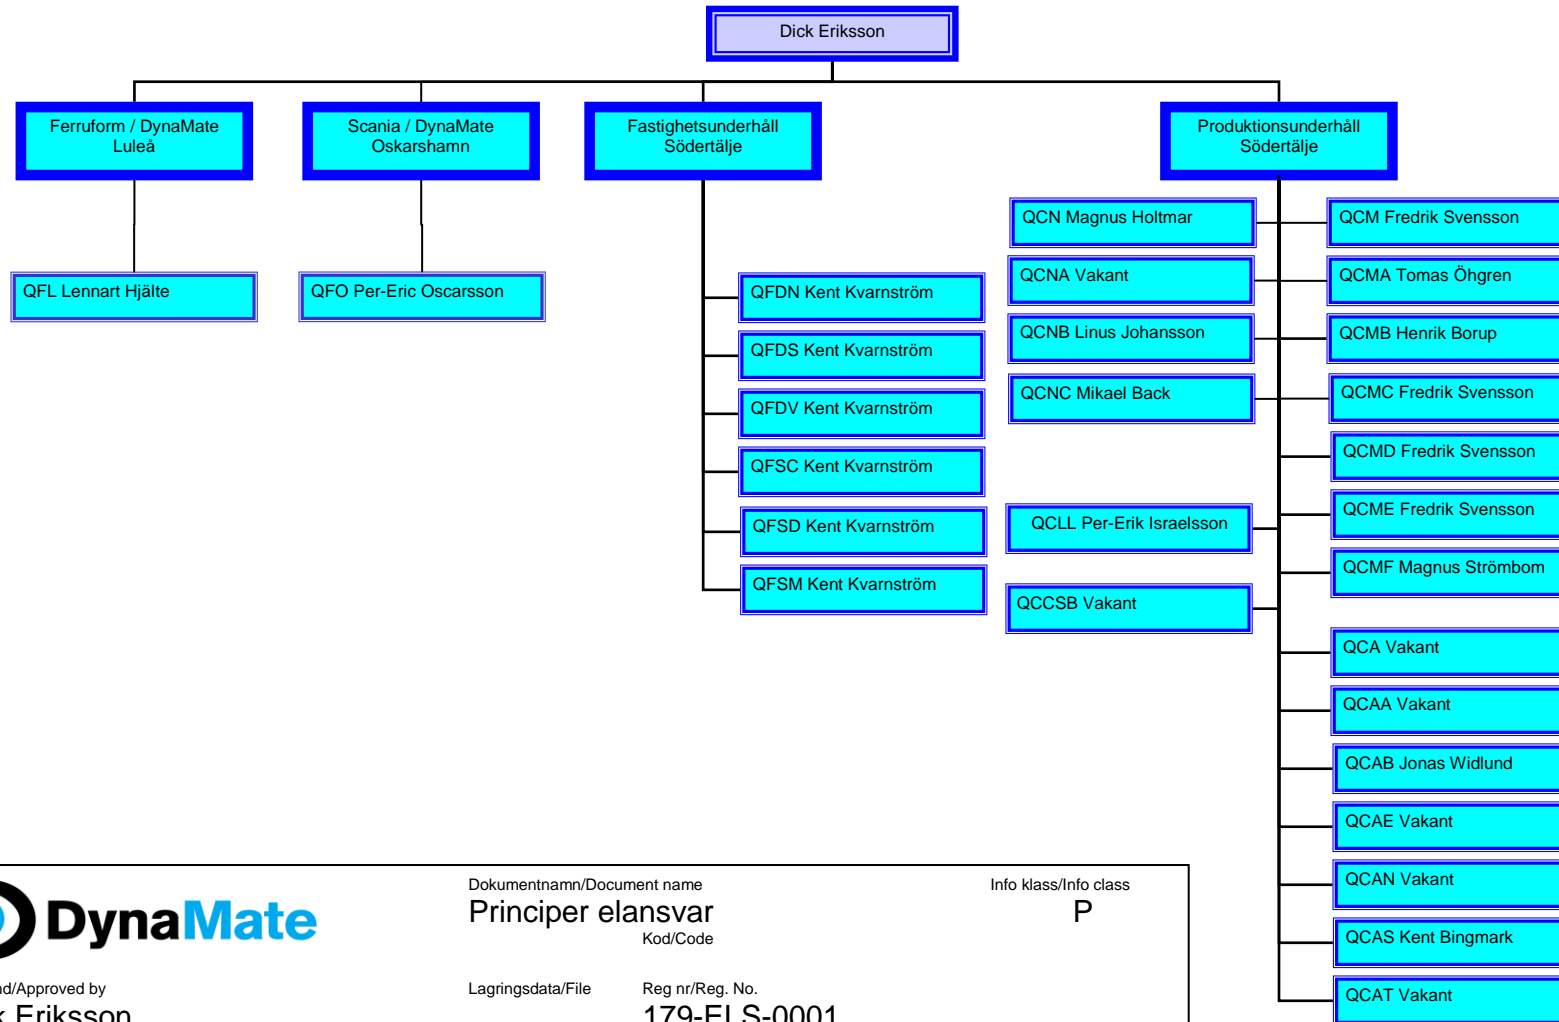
Dick Eriksson

Ferruform / DynaMate
Luleå

Scania / DynaMate
Oskarshamn

Fastighetsunderhåll
Södertälje

Produktionsunderhåll
Södertälje

QFL Lennart Hjälte

QFO Per-Eric Oscarsson

QFDN Kent Kvarnström

QFDS Kent Kvarnström

QFDV Kent Kvarnström

QFSC Kent Kvarnström

QFSD Kent Kvarnström

QFSM Kent Kvarnström

QCN Magnus Holtmar

QCNA Vakant

QCNB Linus Johansson

QCNC Mikael Back

QCLL Per-Erik Israelsson

QCCSB Vakant

QCM Fredrik Svensson

QCMA Tomas Öhgren

QCMB Henrik Borup

QCMC Fredrik Svensson

QCMD Fredrik Svensson

QCME Fredrik Svensson

QCMF Magnus Strömbom

QCA Vakant

QCAA Vakant

QCAB Jonas Widlund

QCAE Vakant

QCAN Vakant

QCAS Kent Bingmark

QCAT Vakant

DynaMate

Dokumentnamn/Document name
Principer elansvar

Info klass/Info class
P

Kod/Code

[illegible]d/Approved by
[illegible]k Eriksson

Lagringsdata/File

Reg nr/Reg. No.
179-ELS-0001